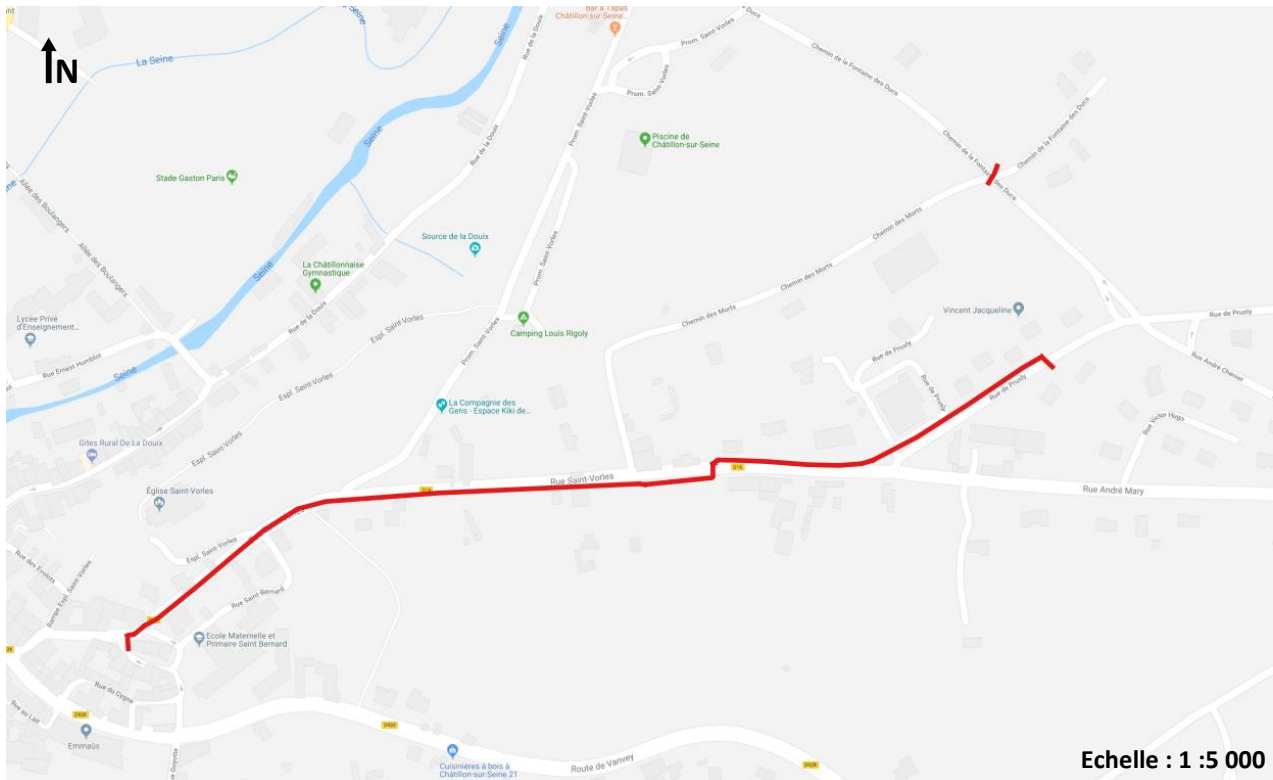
N

La Seine

Seine

Bar à Tapas Châtillon-sur-Seine...

Rue de la Douix

Prom. Saint-Vorles

Prom. Saint-Vorles

Prom. Saint-Vorles

Chemin de la Fontaine des Ducs

Chemin de la Fontaine des Ducs

Chemin de la Fontaine des Ducs

Piscine de Châtillon-sur-Seine

Stade Gaston Paris

Allée des Boulangers

Allée des Boulangers

Source de la Douix

Prom. Saint-Vorles

Chemin des Morts

Chemin des Morts

Chemin des Morts

La Châtillonnaise Gymnastique

Seine

Rue de la Douix

Espl. Saint-Vorles

Camping Louis Rigoly

Prom. Saint-Vorles

Vincent Jacqueline

Rue de Prusly

Rue de Prusly

Rue de Prusly

Rue André Chenier

Lycée Privé d'Enseignement...

Rue Ernest Humblot

Seine

Espl. Saint-Vorles

La Compagnie des Gens - Espace Kiki de...

Rue de Prusly

Rue de Prusly

Rue Victor Hugo

Gîtes Rural De La Douix

Espl. Saint-Vorles

D16

Rue Saint-Vorles

D16

Rue André Mary

Église Saint-Vorles

Espl. Saint-Vorles

Rue des Ecoles

Espl. Saint-Vorles

Rue Saint-Bernard

D16

Ecole Maternelle et Primaire Saint Bernard

D6

Rue du Cygne

D928

Rue du Lait

Emmaüs

Rue Guyotte

D928

Cuisinières à bois à Châtillon-sur-Seine 21

Route de Vanvey

D928

Echelle : 1 :5 000